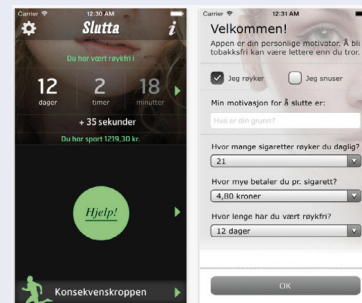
Carrier 12:30 AM

Slutta

i

Du har vært røykfri i

12 dager

2 timer

18 minutter

+ 35 sekunder

Du har spart 1219,30 kr.

Hjelp!

Konsekvenskroppen

Carrier 12:31 AM

Velkommen!

Appen er din personlige motivator. Å bli tobakksfri kan være lettere enn du tror.

Jeg røyker

Jeg snuser

Min motivasjon for å slutte er:

Hva er din grunn?

Hvor mange sigaretter røyker du daglig?

21

Hvor mye betaler du pr. sigarett?

4,80 kroner

Hvor lenge har du vært røykfri?

12 dager

OK